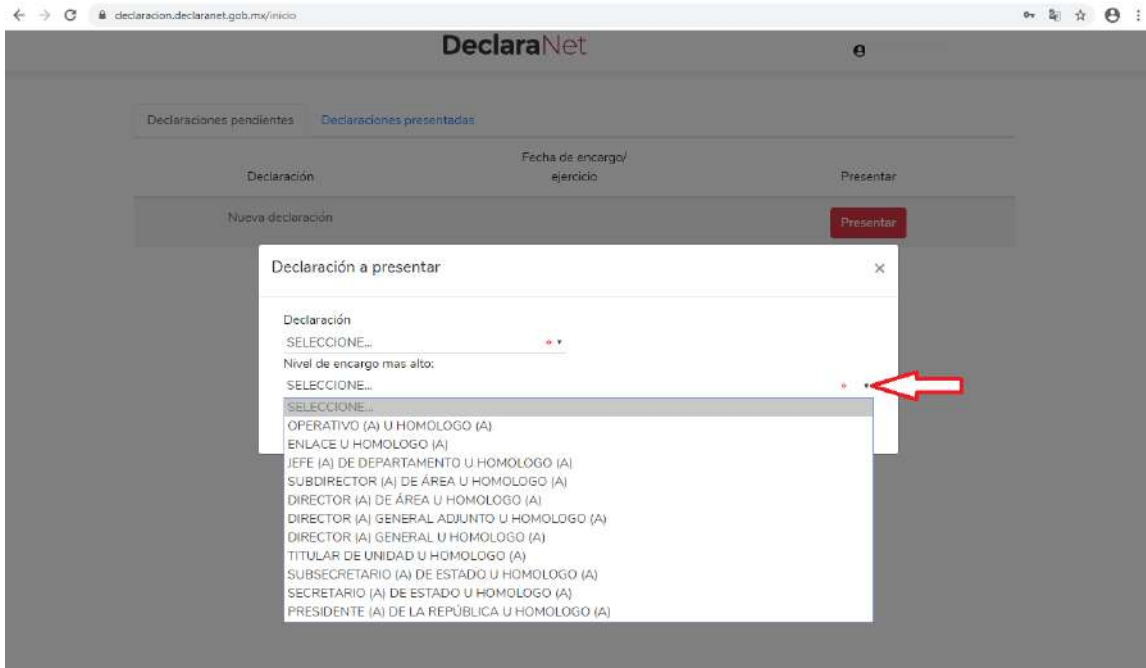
declaracion.declaranet.gob.mx/inicio

DeclaraNet

Declaraciones pendientes | Declaraciones presentadas

| Declaración | Fecha de encargo/ ejercicio | Presentar |
|---|---|---|
| Nueva declaración | | Presentar |

Declaración a presentar ×

Declaración
SELECCIONE...
Nivel de encargo mas alto:
SELECCIONE...

SELECCIONE...
OPERATIVO (A) U HOMOLOGO (A)
ENLACE U HOMOLOGO (A)
JEFE (A) DE DEPARTAMENTO U HOMOLOGO (A)
SUBDIRECTOR (A) DE ÁREA U HOMOLOGO (A)
DIRECTOR (A) DE ÁREA U HOMOLOGO (A)
DIRECTOR (A) GENERAL ADJUNTO U HOMOLOGO (A)
DIRECTOR (A) GENERAL U HOMOLOGO (A)
TITULAR DE UNIDAD U HOMOLOGO (A)
SUBSECRETARIO (A) DE ESTADO U HOMOLOGO (A)
SECRETARIO (A) DE ESTADO U HOMOLOGO (A)
PRESIDENTE (A) DE LA REPÚBLICA U HOMOLOGO (A)